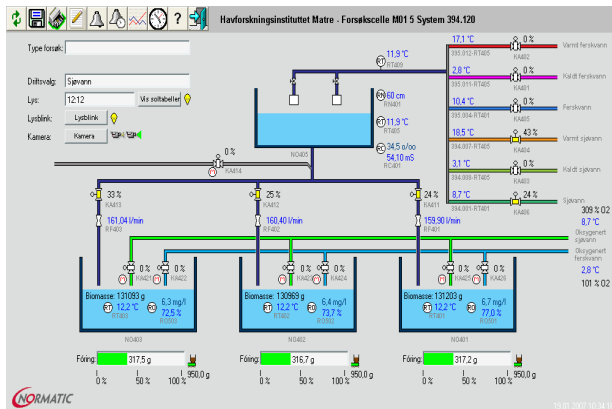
Havforskningsinstituttet Matre - Forsøkscelle M01 5 System 394.120

Type forsøk:
Driftsvalg: Sjøvann
Lys: 12:12 Vis soltabeller
Lysblink: Lysblink
Kamera: Kamera

11,9 °C
RT409

60 cm
RN401
11,9 °C
RT405
34,5 o/oo
54,10 mS
RC401
N0405

17,1 °C
395.012-RT405
0 %
KA402
Varmt ferskvann
2,8 °C
395.011-RT405
0 %
KA401
Kaldt ferskvann
10,4 °C
395.004-RT401
Ferskvann
18,5 °C
394.007-RT405
43 %
KA404
Varmt sjøvann
3,1 °C
394.008-RT405
0 %
KA403
Kaldt sjøvann
8,7 °C
394.001-RT401
24 %
KA406
Sjøvann
309 % O2
8,7 °C

0 %
KA414

33 %
KA413
161,04 l/min
RF403

25 %
KA412
160,40 l/min
RF402

24 %
KA411
159,90 l/min
RF401

Oksygenert sjøvann
Oksygenert ferskvann
2,8 °C
101 % O2

0 % 0 %
KA423 KA426
Biomasse: 131093 g
12,2 °C
RT403
6,3 mg/l
72,5 %
RO903
N0403

0 % 0 %
KA422 KA424
Biomasse: 130969 g
12,2 °C
RT402
6,4 mg/l
73,7 %
RO902
N0402

0 % 0 %
KA421 KA420
Biomasse: 131203 g
12,2 °C
RT401
6,7 mg/l
77,0 %
RO901
N0401

Fôring: 317,5 g
0 % 50 % 100 % 950,0 g
Fôring: 316,7 g
0 % 50 % 100 % 950,0 g
Fôring: 317,2 g
0 % 50 % 100 % 950,0 g

NORMATIC